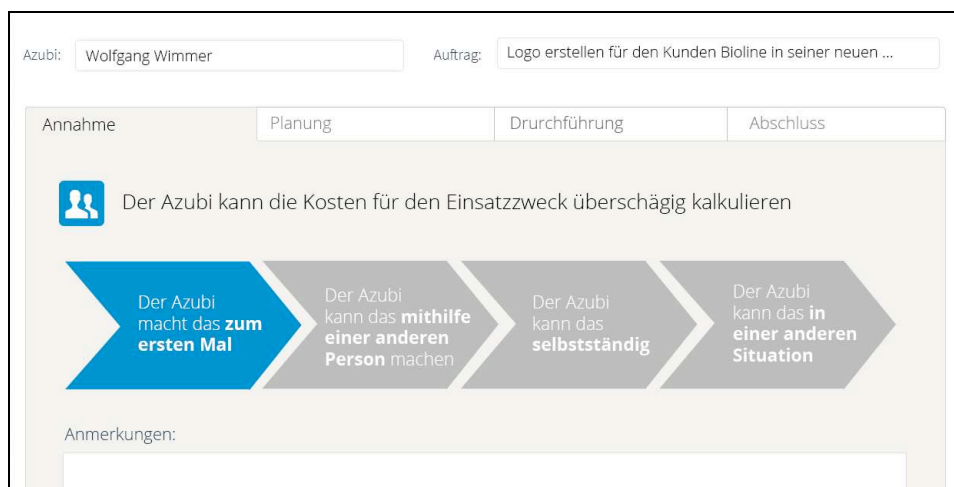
Azubi: Wolfgang Wimmer

Auftrag: Logo erstellen für den Kunden Bioline in seiner neuen ...

Annahme

Planung

Drurchführung

Abschluss

Der Azubi kann die Kosten für den Einsatzzweck überschägig kalkulieren

Der Azubi macht das **zum ersten Mal**

Der Azubi kann das **mithilfe einer anderen Person** machen

Der Azubi kann das **selbstständig**

Der Azubi kann das **in einer anderen Situation**

Anmerkungen: